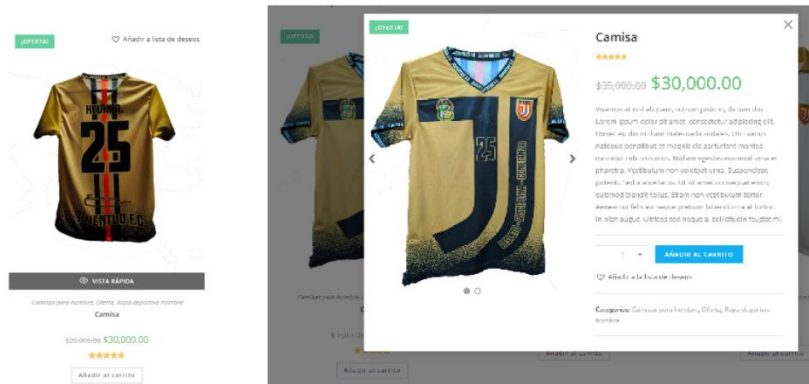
¡OFERTA!

Añadir a lista de deseos

KOUDER
25
CENTURO F.C.

VISTA RÁPIDA

Camisas para hombre, Oferta, Ropa deportiva hombre

Camisa

~~$35,000.00~~ $30,000.00

Añadir al carrito

¡OFERTA!

Camisas para hombre, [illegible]

$ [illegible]

Añadir al carrito

¡OFERTA!

Camisa

~~$35,000.00~~ $30,000.00

Vivamus at sed aliquam, rutrum porttitor, dui nisi dui. Lorem ipsum dolor sit amet, consectetur adipiscing elit. Donec eu dui et diam malesuada sodales. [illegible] natoque penatibus et magnis dis parturient montes nascetur ridiculus mus. Nullam egestas euismod urna at pharetra. Vestibulum non volutpat urna. Suspendisse potenti. Sed a ante lacus, id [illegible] consequat enim, euismod blandit tellus. Etiam non vestibulum tortor. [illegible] felis eu neque pretium fermentum sed tortor. In nibh augue, ultrices sed neque a, sollicitudin feugiat mi.

1

AÑADIR AL CARRITO

Añadir a la lista de deseos

Categorías: Camisas para hombre, Oferta, Ropa deportiva hombre

25

Añadir al carrito